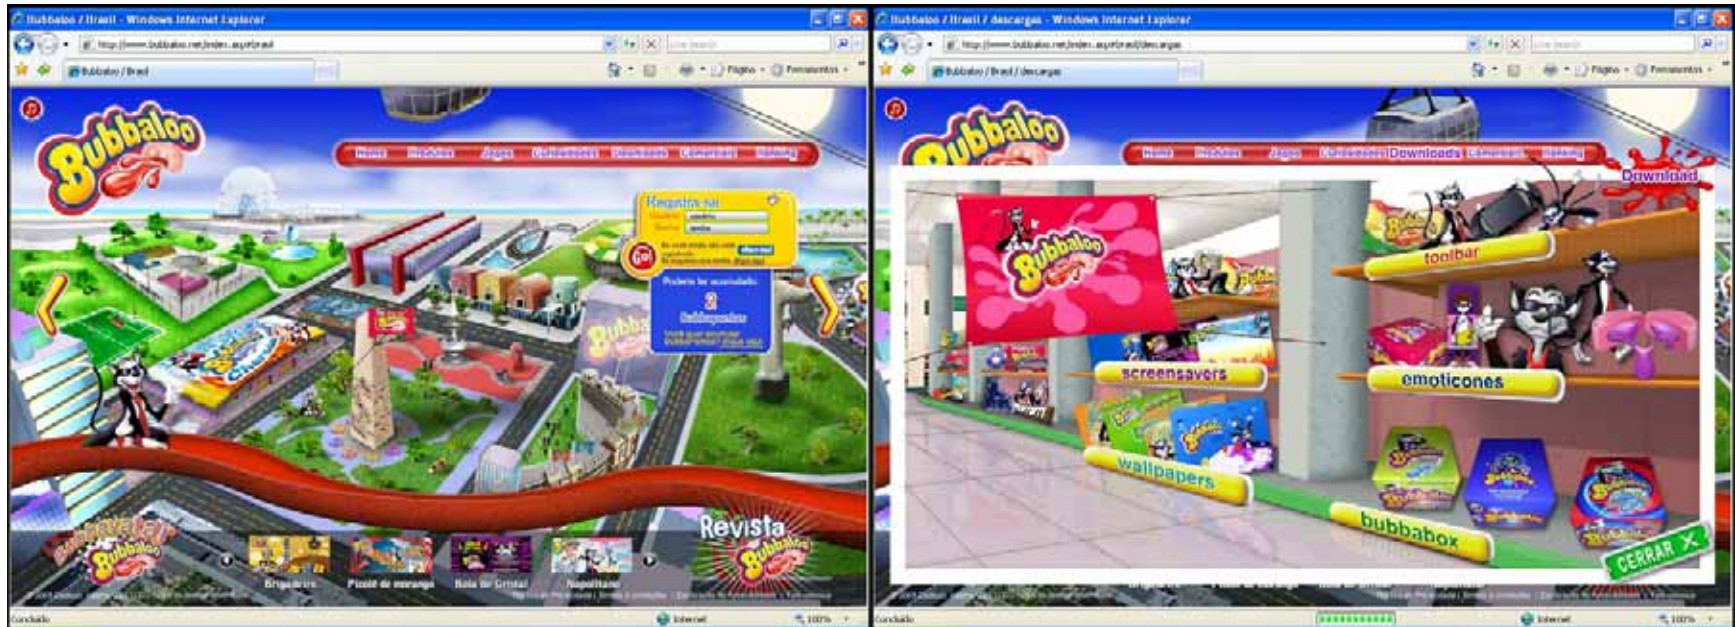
Bubbaloo / Brasil - Windows Internet Explorer

http://www.bubbaloo.net/index.asp#brasil

Bubbaloo / Brasil

Página · Ferramentas ·

Bubbaloo

Home Produtos Jogos Comunidades Downloads Comerciais Ranking

Registra-se

Usuário

Senha

Go!

Proteste ke acumulado:

3

Bubbapontos

Bubbaloo

Brigadeiro Picolé de morango Bola de Cristal Napolitano

Revista Bubbaloo

Concluído Internet 100%

Bubbaloo / Brasil / descargas - Windows Internet Explorer

http://www.bubbaloo.net/index.asp#brasil/descargas

Bubbaloo / Brasil / descargas

Página · Ferramentas ·

Bubbaloo

Home Produtos Jogos Comunidades Downloads Comerciais Ranking

Download

Bubbaloo

toolbar

screensavers

emoticones

wallpapers

bubbabox

CERRAR X

Concluído Internet 100%